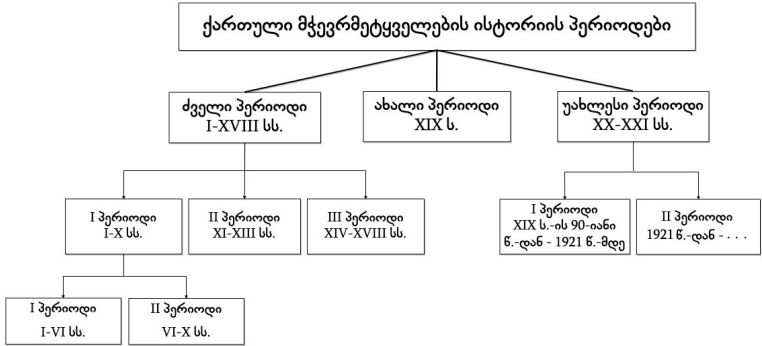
ქართული მჭევრმეტყველების ისტორიის პერიოდები

ძველი პერიოდი
I-XVIII სს.

ახალი პერიოდი
XIX ს.

უახლესი პერიოდი
XX-XXI სს.

I პერიოდი
I-X სს.

II პერიოდი
XI-XIII სს.

III პერიოდი
XIV-XVIII სს.

I პერიოდი
XIX ს.-ის 90-იანი წ.-დან - 1921 წ.-მდე

II პერიოდი
1921 წ.-დან - . . .

I პერიოდი
I-VI სს.

II პერიოდი
VI-X სს.